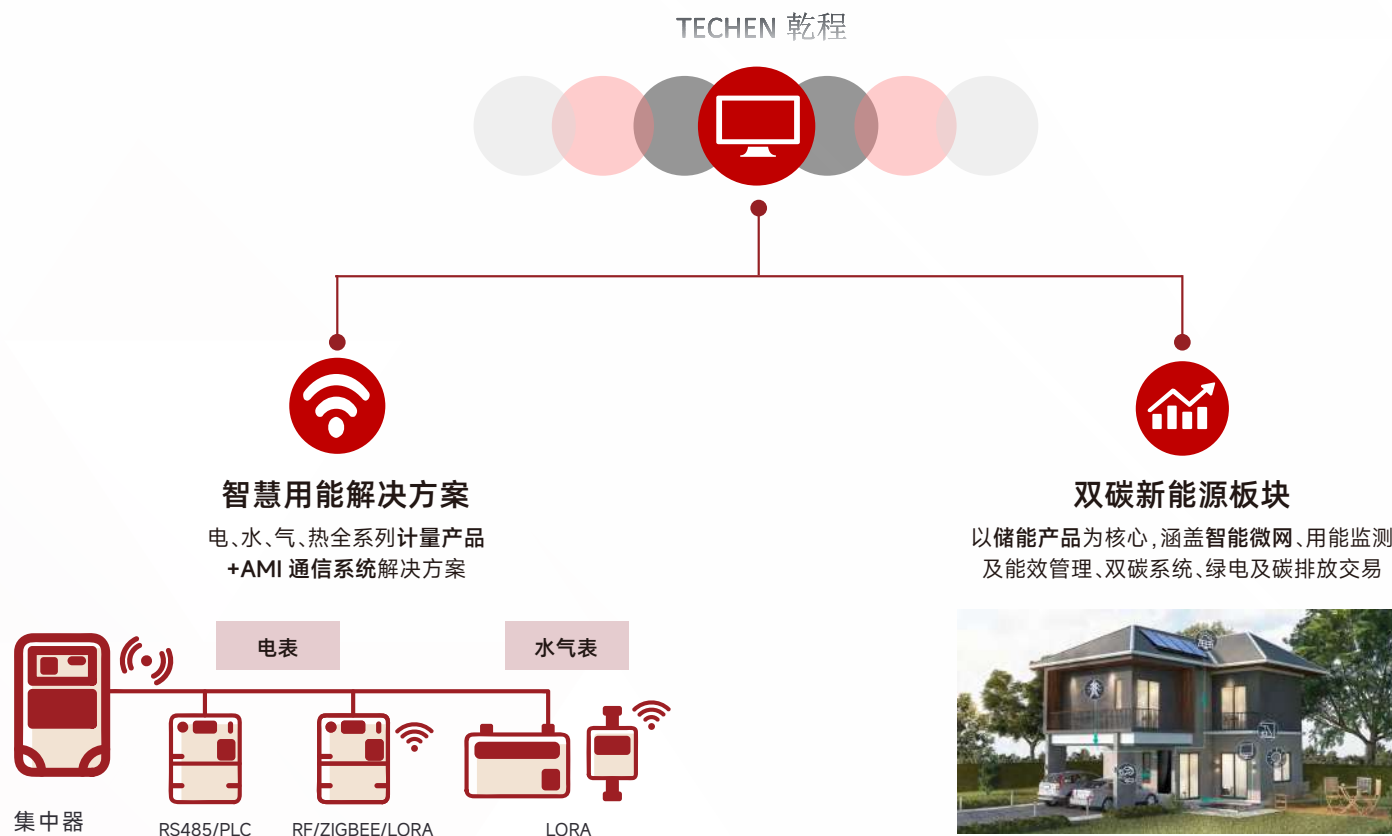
TECHEN 乾程

智慧用能解决方案

电、水、气、热全系列计量产品
+AMI 通信系统解决方案

双碳新能源板块

以储能产品为核心,涵盖智能微网、用能监测
及能效管理、双碳系统、绿电及碳排放交易

电表

水气表

集中器

RS485/PLC

RF/ZIGBEE/LORA

LORA